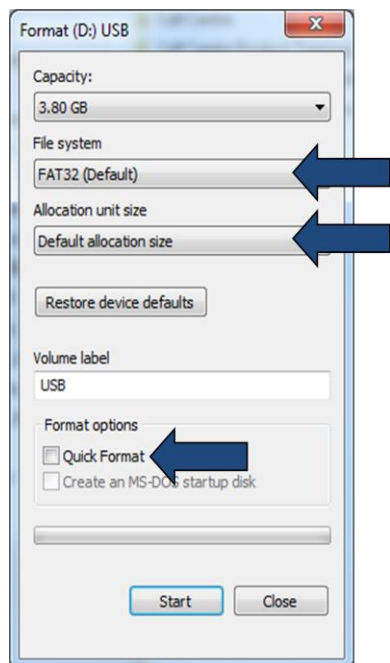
Format (D:) USB

Capacity:

3.80 GB

File system

FAT32 (Default)

Allocation unit size

Default allocation size

Restore device defaults

Volume label

USB

Format options

Quick Format

Create an MS-DOS startup disk

Start

Close